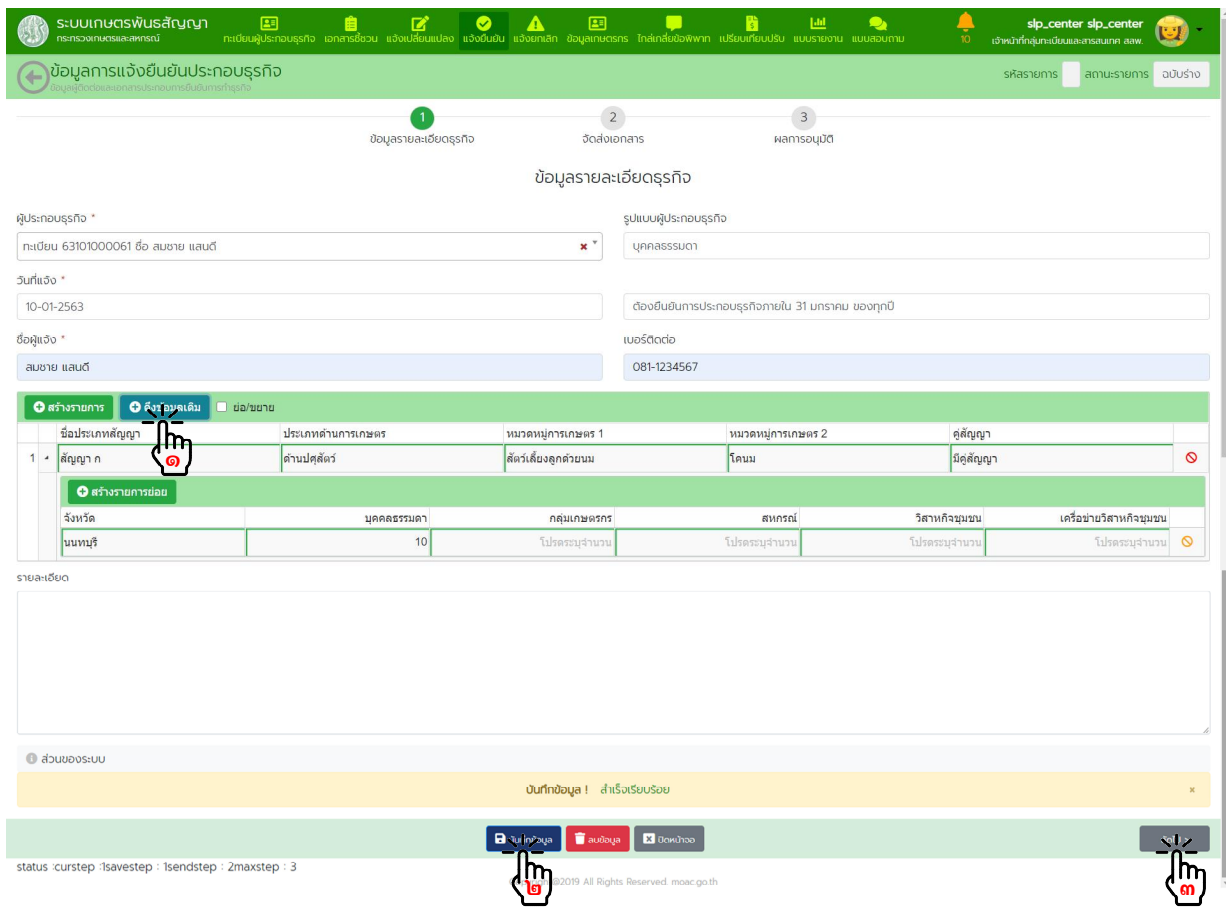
ระบบเกษตรพันธสัญญา
กระทรวงเกษตรและสหกรณ์

ทะเบียนผู้ประกอบธุรกิจ เอกสารชี้ชวน แจ้งเปลี่ยนแปลง แจ้งยืนยัน แจ้งยกเลิก ข้อมูลเกษตรกร ไกล่เกลี่ยข้อพิพาท เปรียบเทียบปรับ แบบรายงาน แบบสอบถาม

10

slp_center slp_center
เจ้าหน้าที่กลุ่มทะเบียนและสารสนเทศ สลพ.

ข้อมูลการแจ้งยืนยันประกอบธุรกิจ
ข้อมูลผู้ติดต่อและเอกสารประกอบการยืนยันการทำธุรกิจ

รหัสรายการ สถานะรายการ ฉบับร่าง

1 ข้อมูลรายละเอียดธุรกิจ
2 จัดส่งเอกสาร
3 ผลการอนุมัติ

ข้อมูลรายละเอียดธุรกิจ

ผู้ประกอบธุรกิจ *
ทะเบียน 63101000061 ชื่อ สมชาย แสนดี

รูปแบบผู้ประกอบธุรกิจ
บุคคลธรรมดา

วันที่แจ้ง *
10-01-2563

ต้องยืนยันการประกอบธุรกิจภายใน 31 มกราคม ของทุกปี

ชื่อผู้แจ้ง *
สมชาย แสนดี

เบอร์ติดต่อ
081-1234567

สร้างรายการ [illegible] ย่อ/ขยาย

| | ชื่อประเภทสัญญา | ประเภทด้านการเกษตร | หมวดหมู่การเกษตร 1 | หมวดหมู่การเกษตร 2 | คู่สัญญา |
|---|---|---|---|---|---|
| 1 | สัญญา ก | ด้านปศุสัตว์ | สัตว์เลี้ยงลูกด้วยนม | โคนม | มีคู่สัญญา |

๑

สร้างรายการย่อย

| จังหวัด | บุคคลธรรมดา | กลุ่มเกษตรกร | สหกรณ์ | วิสาหกิจชุมชน | เครือข่ายวิสาหกิจชุมชน |
|---|---|---|---|---|---|
| นนทบุรี | 10 | โปรดระบุจำนวน | โปรดระบุจำนวน | โปรดระบุจำนวน | โปรดระบุจำนวน |

รายละเอียด

ส่วนของระบบ

บันทึกข้อมูล ! สำเร็จเรียบร้อย

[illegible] ลบข้อมูล ปิดหน้าจอ

๒ ๓

status :curstep :1savestep : 1sendstep : 2maxstep : 3

©2019 All Rights Reserved. moac.go.th